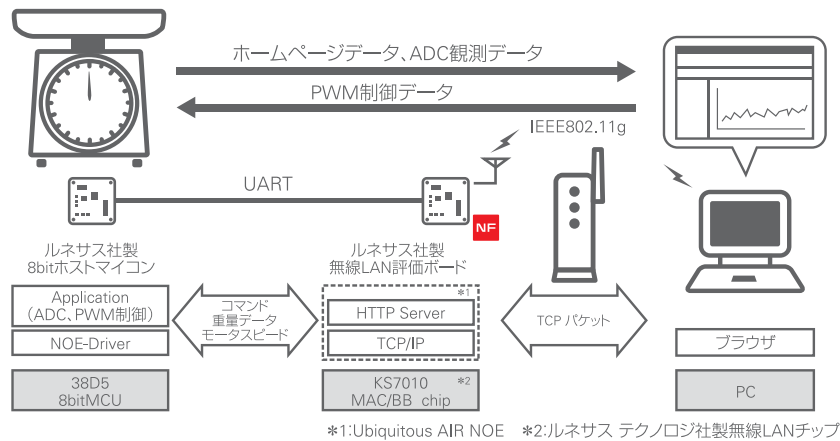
ホームページデータ、ADC観測データ

PWM制御データ

IEEE802.11g

UART

NF

ルネサス社製
8bitホストマイコン

ルネサス社製
無線LAN評価ボード

Application
（ADC、PWM制御）

NOE-Driver

38D5
8bitMCU

コマンド
重量データ
モータスピード

＊1

HTTP Server

TCP/IP

KS7010 ＊2
MAC/BB chip

TCP パケット

ブラウザ

PC

＊1:Ubiquitous AIR NOE ＊2:ルネサス テクノロジ社製無線LANチップ